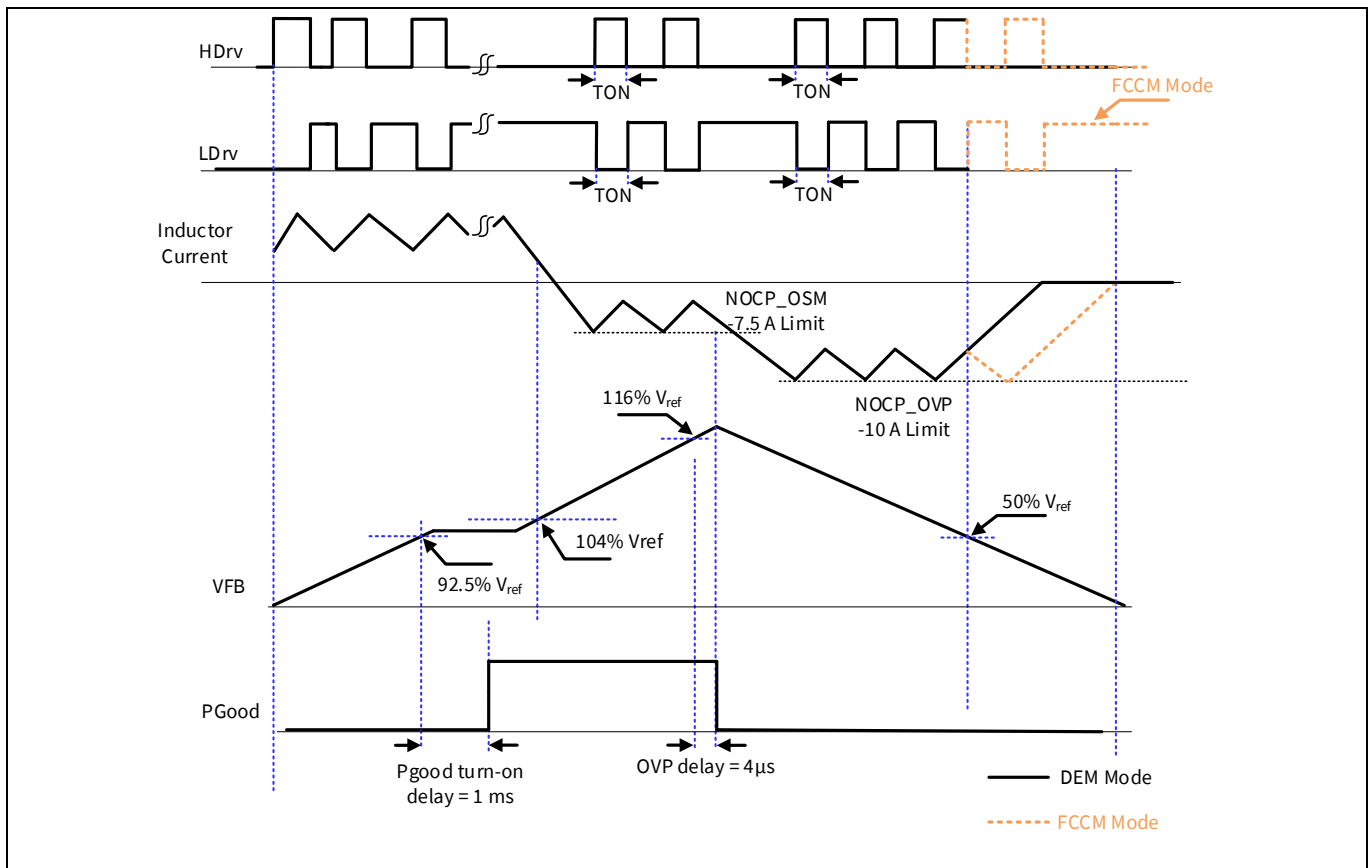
HDrv

TON

TON

FCCM Mode

LDrv

TON

TON

Inductor Current

NOCP_OSM
-7.5 A Limit

NOCP_OVP
-10 A Limit

116% $V_{ref}$

50% $V_{ref}$

104% Vref

92.5% $V_{ref}$

VFB

PGood

Pgood turn-on delay = 1 ms

OVP delay = 4µs

DEM Mode

FCCM Mode